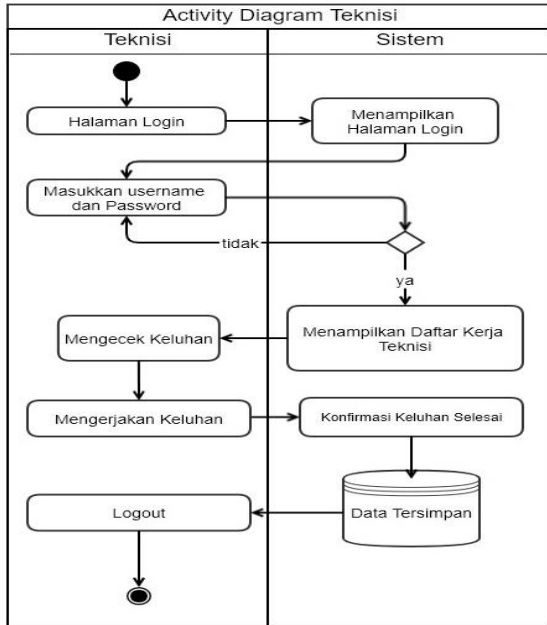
Activity Diagram Teknisi

Teknisi

Sistem

Halaman Login

Menampilkan Halaman Login

Masukkan username dan Password

tidak

ya

Mengecek Keluhan

Menampilkan Daftar Kerja Teknisi

Mengerjakan Keluhan

Konfirmasi Keluhan Selesai

Logout

Data Tersimpan